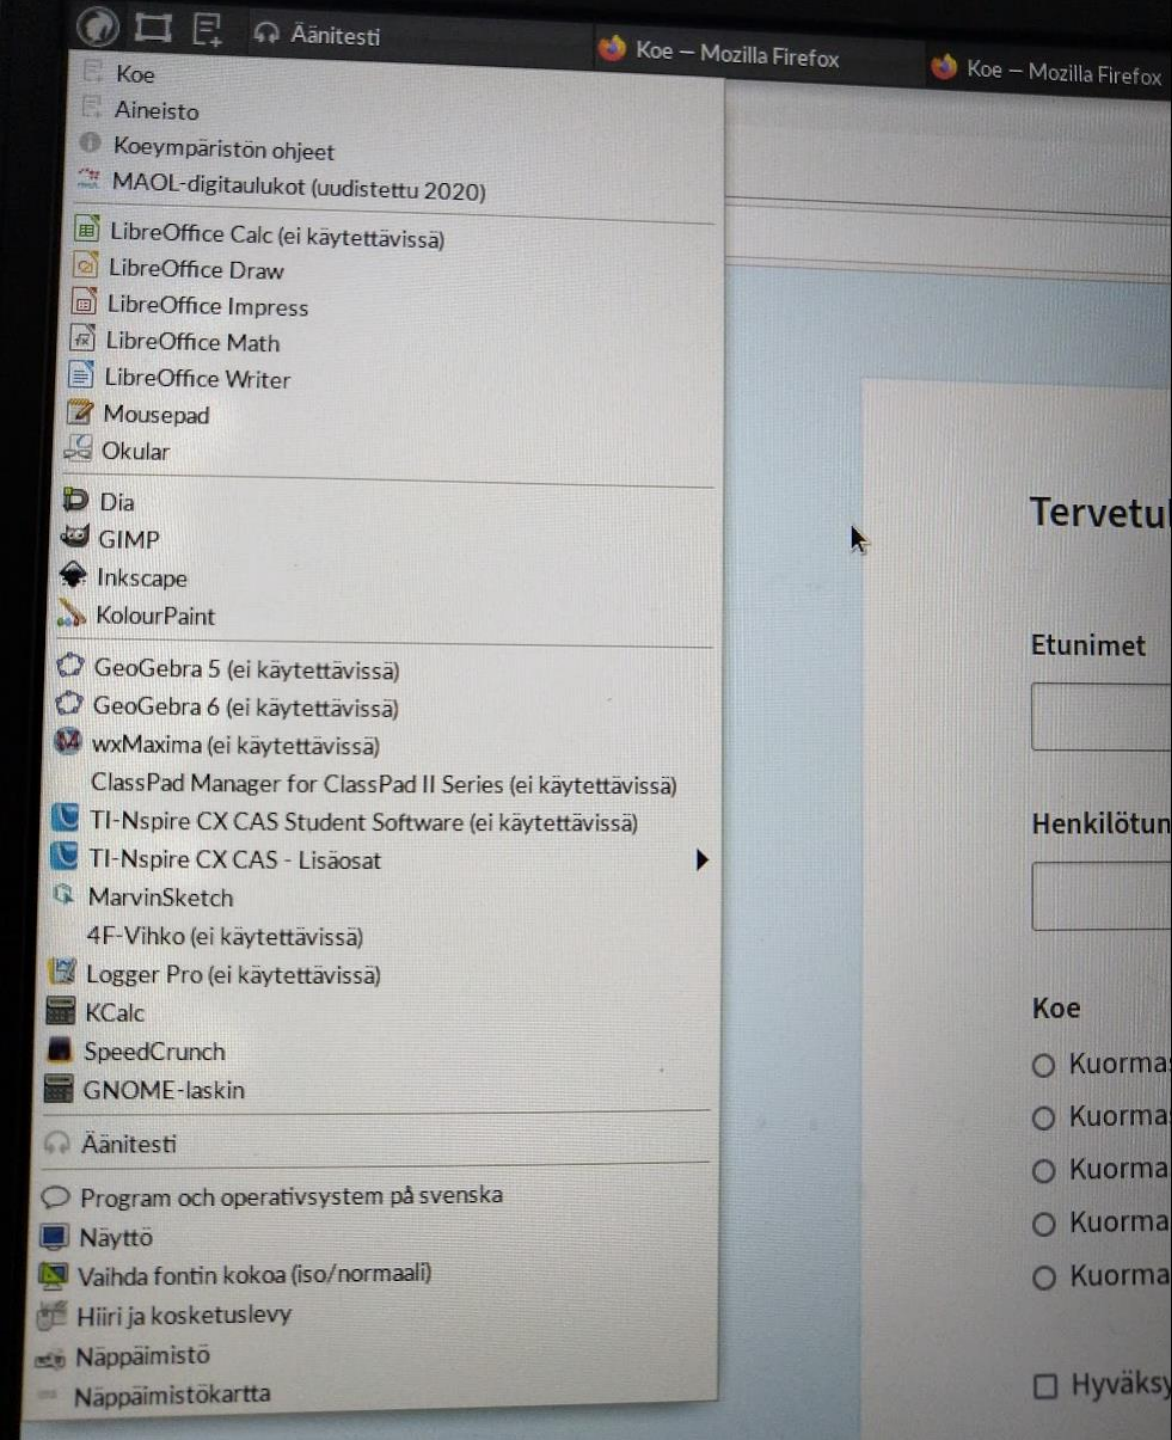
Äänitesti

Koe – Mozilla Firefox

Koe – Mozilla Firefox

Koe
Aineisto
Koeympäristön ohjeet
MAOL-digitaulukot (uudistettu 2020)

LibreOffice Calc (ei käytettävissä)
LibreOffice Draw
LibreOffice Impress
LibreOffice Math
LibreOffice Writer
Mousepad
Okular

Dia
GIMP
Inkscape
KolourPaint

GeoGebra 5 (ei käytettävissä)
GeoGebra 6 (ei käytettävissä)
wxMaxima (ei käytettävissä)
ClassPad Manager for ClassPad II Series (ei käytettävissä)
TI-Nspire CX CAS Student Software (ei käytettävissä)
TI-Nspire CX CAS - Lisäosat
MarvinSketch
4F-Vihko (ei käytettävissä)
Logger Pro (ei käytettävissä)
KCalc
SpeedCrunch
GNOME-laskin

Äänitesti

Program och operativsystem på svenska
Näyttö
Vaihda fontin kokoa (iso/normaali)
Hiiri ja kosketuslevy
Näppäimistö
Näppäimistökartta

Tervetu

Etunimet

Henkilötun

Koe
Kuorma
Kuorma
Kuorma
Kuorma
Kuorma

Hyväksy